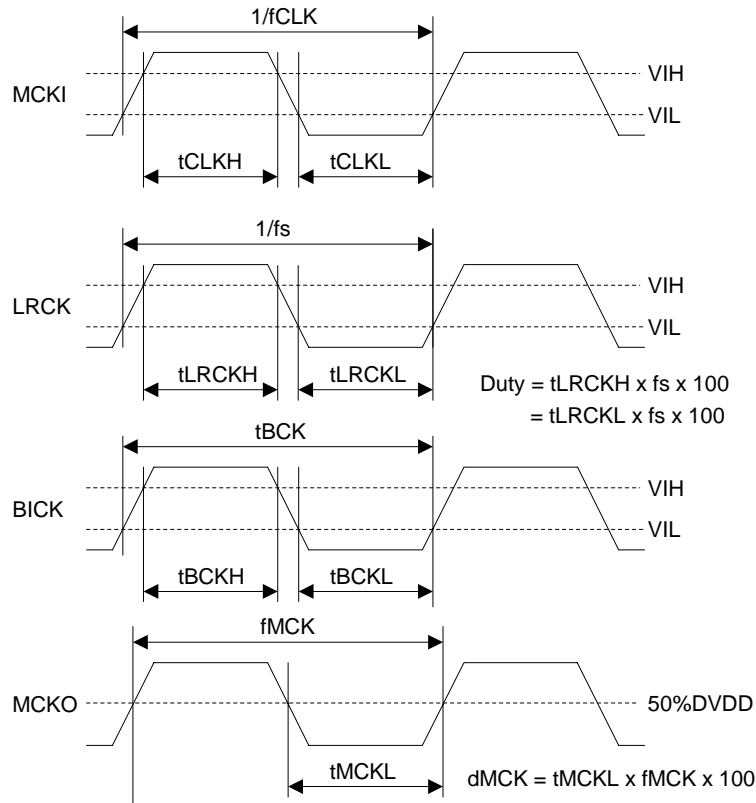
1/fCLK

MCKI

VIH

VIL

tCLKH

tCLKL

1/fs

LRCK

VIH

VIL

tLRCKH

tLRCKL

Duty = tLRCKH x fs x 100
= tLRCKL x fs x 100

tBCK

BICK

VIH

VIL

tBCKH

tBCKL

fMCK

MCKO

50%DVDD

tMCKL

dMCK = tMCKL x fMCK x 100